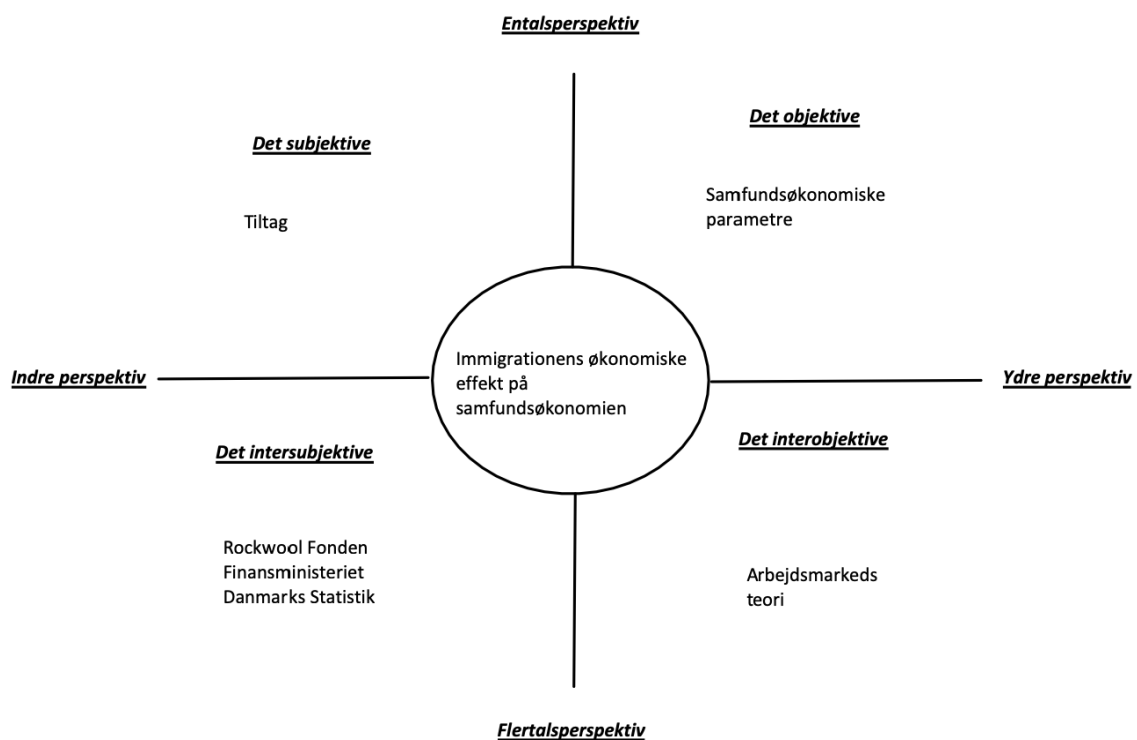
Entalsperspektiv

Det subjektive

Tiltag

Det objektive

Samfundsøkonomiske parametre

Indre perspektiv

Immigrationens økonomiske effekt på samfundsøkonomien

Ydre perspektiv

Det intersubjektive

Rockwool Fonden
Finansministeriet
Danmarks Statistik

Det interobjektive

Arbejdsmarkeds teori

Flertalsperspektiv